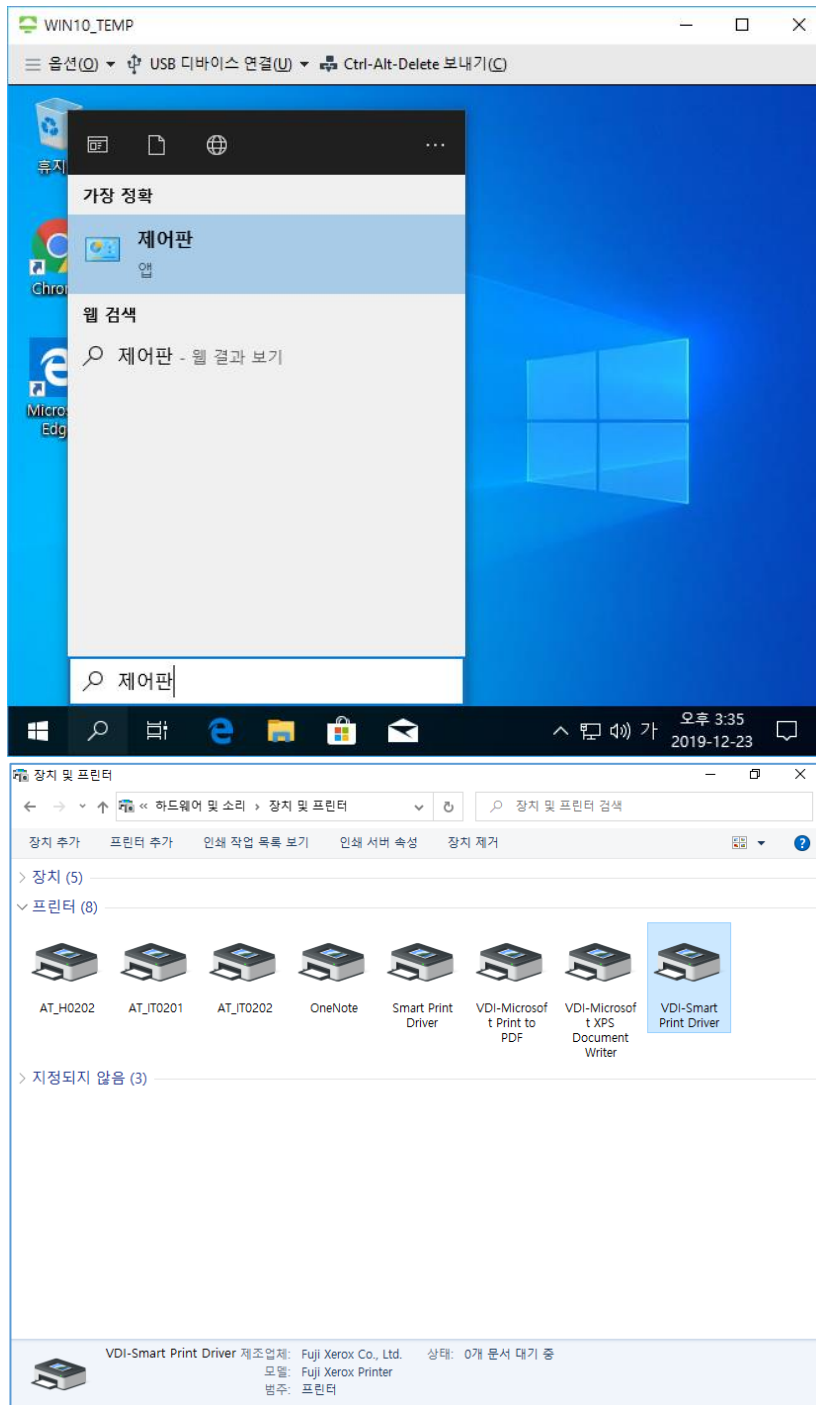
WIN10_TEMP

옵션(O) ▾ USB 디바이스 연결(U) ▾ Ctrl-Alt-Delete 보내기(C)

휴지

Chron

Micros Edg

가장 정확

제어판
앱

웹 검색

제어판 - 웹 결과 보기

제어판

가

오후 3:35
2019-12-23

장치 및 프린터

« 하드웨어 및 소리 › 장치 및 프린터

장치 및 프린터 검색

장치 추가 프린터 추가 인쇄 작업 목록 보기 인쇄 서버 속성 장치 제거

장치 (5)

프린터 (8)

AT_H0202

AT_IT0201

AT_IT0202

OneNote

Smart Print Driver

VDI-Microsoft Print to PDF

VDI-Microsoft XPS Document Writer

VDI-Smart Print Driver

지정되지 않음 (3)

VDI-Smart Print Driver 제조업체: Fuji Xerox Co., Ltd. 상태: 0개 문서 대기 중
모델: Fuji Xerox Printer
범주: 프린터